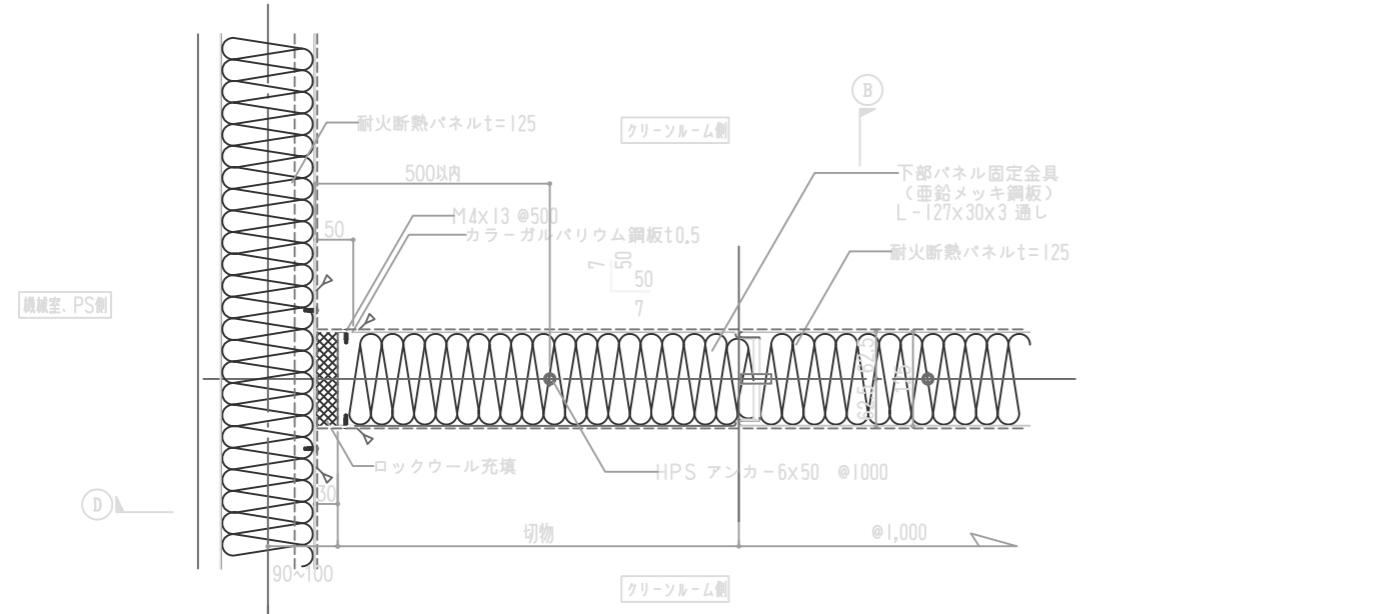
B

耐火断熱パネルt=125

クリーンルーム側

500以内

下部パネル固定金具
（亜鉛メッキ鋼板）
L-127x30x3 通し

M4x13 @500

50

カラーガルバリウム鋼板t0.5

耐火断熱パネルt=125

7
50
50
7

機械室、PS側

ロックウール充填

HPS アンカー6x50 @1000

D

30

切物

@1,000

90~100

クリーンルーム側